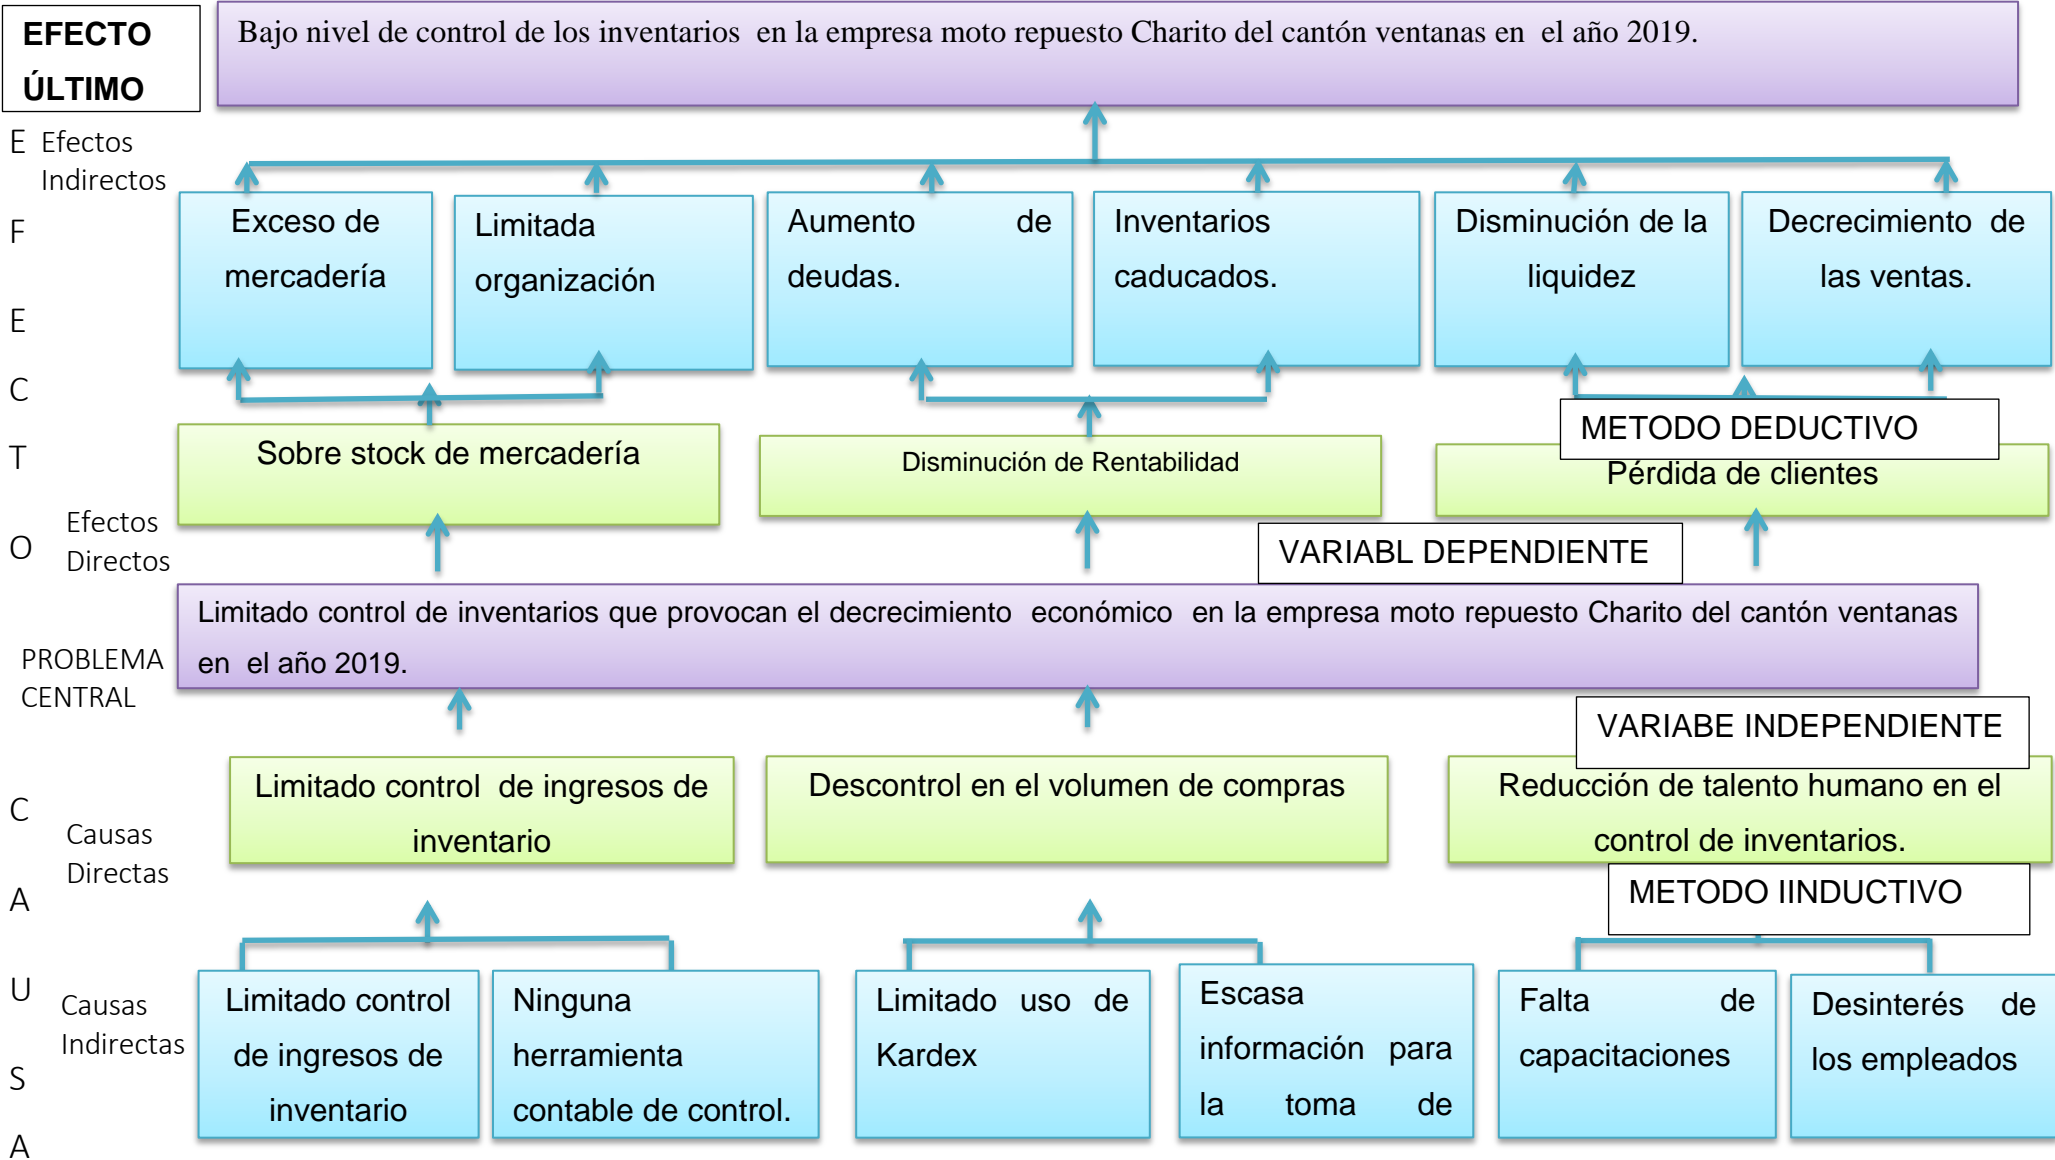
EFECTO ÚLTIMO

Bajo nivel de control de los inventarios en la empresa moto repuesto Charito del cantón ventanas en el año 2019.

E F E C T O

Efectos Indirectos

Exceso de mercadería

Limitada organización

Aumento de deudas.

Inventarios caducados.

Disminución de la liquidez

Decrecimiento de las ventas.

Sobre stock de mercadería

Disminución de Rentabilidad

METODO DEDUCTIVO

Pérdida de clientes

Efectos Directos

VARIABL DEPENDIENTE

PROBLEMA CENTRAL

Limitado control de inventarios que provocan el decrecimiento económico en la empresa moto repuesto Charito del cantón ventanas en el año 2019.

VARIABE INDEPENDIENTE

C A U S A

Causas Directas

Limitado control de ingresos de inventario

Descontrol en el volumen de compras

Reducción de talento humano en el control de inventarios.

METODO IINDUCTIVO

Causas Indirectas

Limitado control de ingresos de inventario

Ninguna herramienta contable de control.

Limitado uso de Kardex

Escasa información para la toma de

Falta de capacitaciones

Desinterés de los empleados